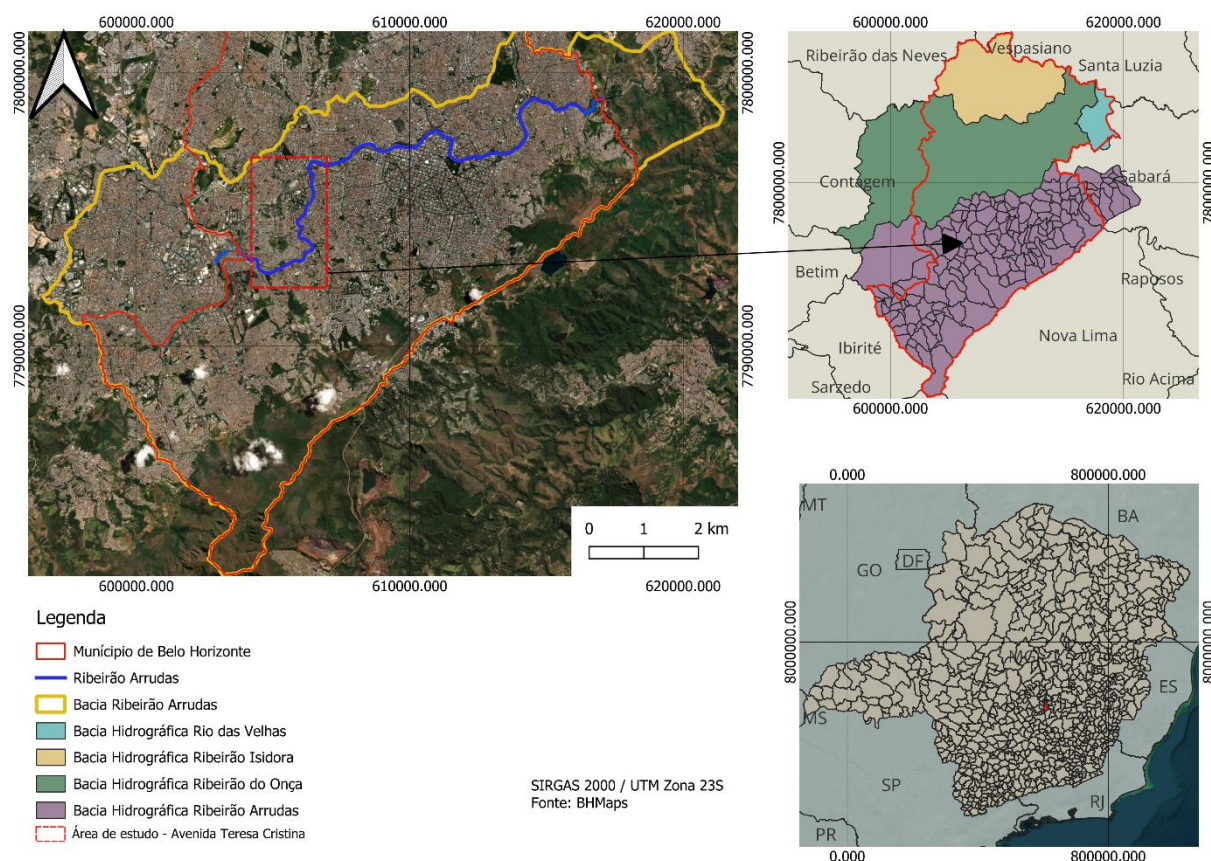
600000.000
610000.000
620000.000
7800000.000
7800000.000
7790000.000
7790000.000
0 1 2 km
600000.000
610000.000
620000.000

600000.000
620000.000
Ribeirão das Neves
Vespasiano
Santa Luzia
Contagem
Sabará
7800000.000
7800000.000
Betim
Raposos
Ibirité
Nova Lima
Sarzedo
Rio Acima
600000.000
620000.000

0.000
800000.000
MT
BA
GO
DF
8000000.000
8000000.000
MG
ES
MS
SP
RJ
PR
0.000
800000.000

Legenda
Munícipio de Belo Horizonte
Ribeirão Arrudas
Bacia Ribeirão Arrudas
Bacia Hidrográfica Rio das Velhas
Bacia Hidrográfica Ribeirão Isidora
Bacia Hidrográfica Ribeirão do Onça
Bacia Hidrográfica Ribeirão Arrudas
Área de estudo - Avenida Teresa Cristina

SIRGAS 2000 / UTM Zona 23S
Fonte: BHMaps